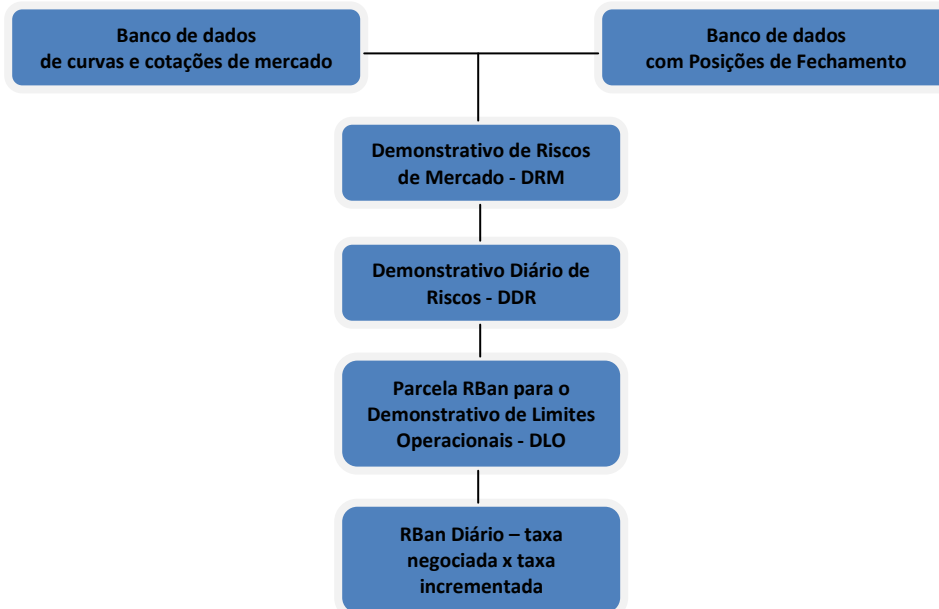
Banco de dados de curvas e cotações de mercado

Banco de dados com Posições de Fechamento

Demonstrativo de Riscos de Mercado - DRM

Demonstrativo Diário de Riscos - DDR

Parcela RBan para o Demonstrativo de Limites Operacionais - DLO

RBan Diário – taxa negociada x taxa incrementada